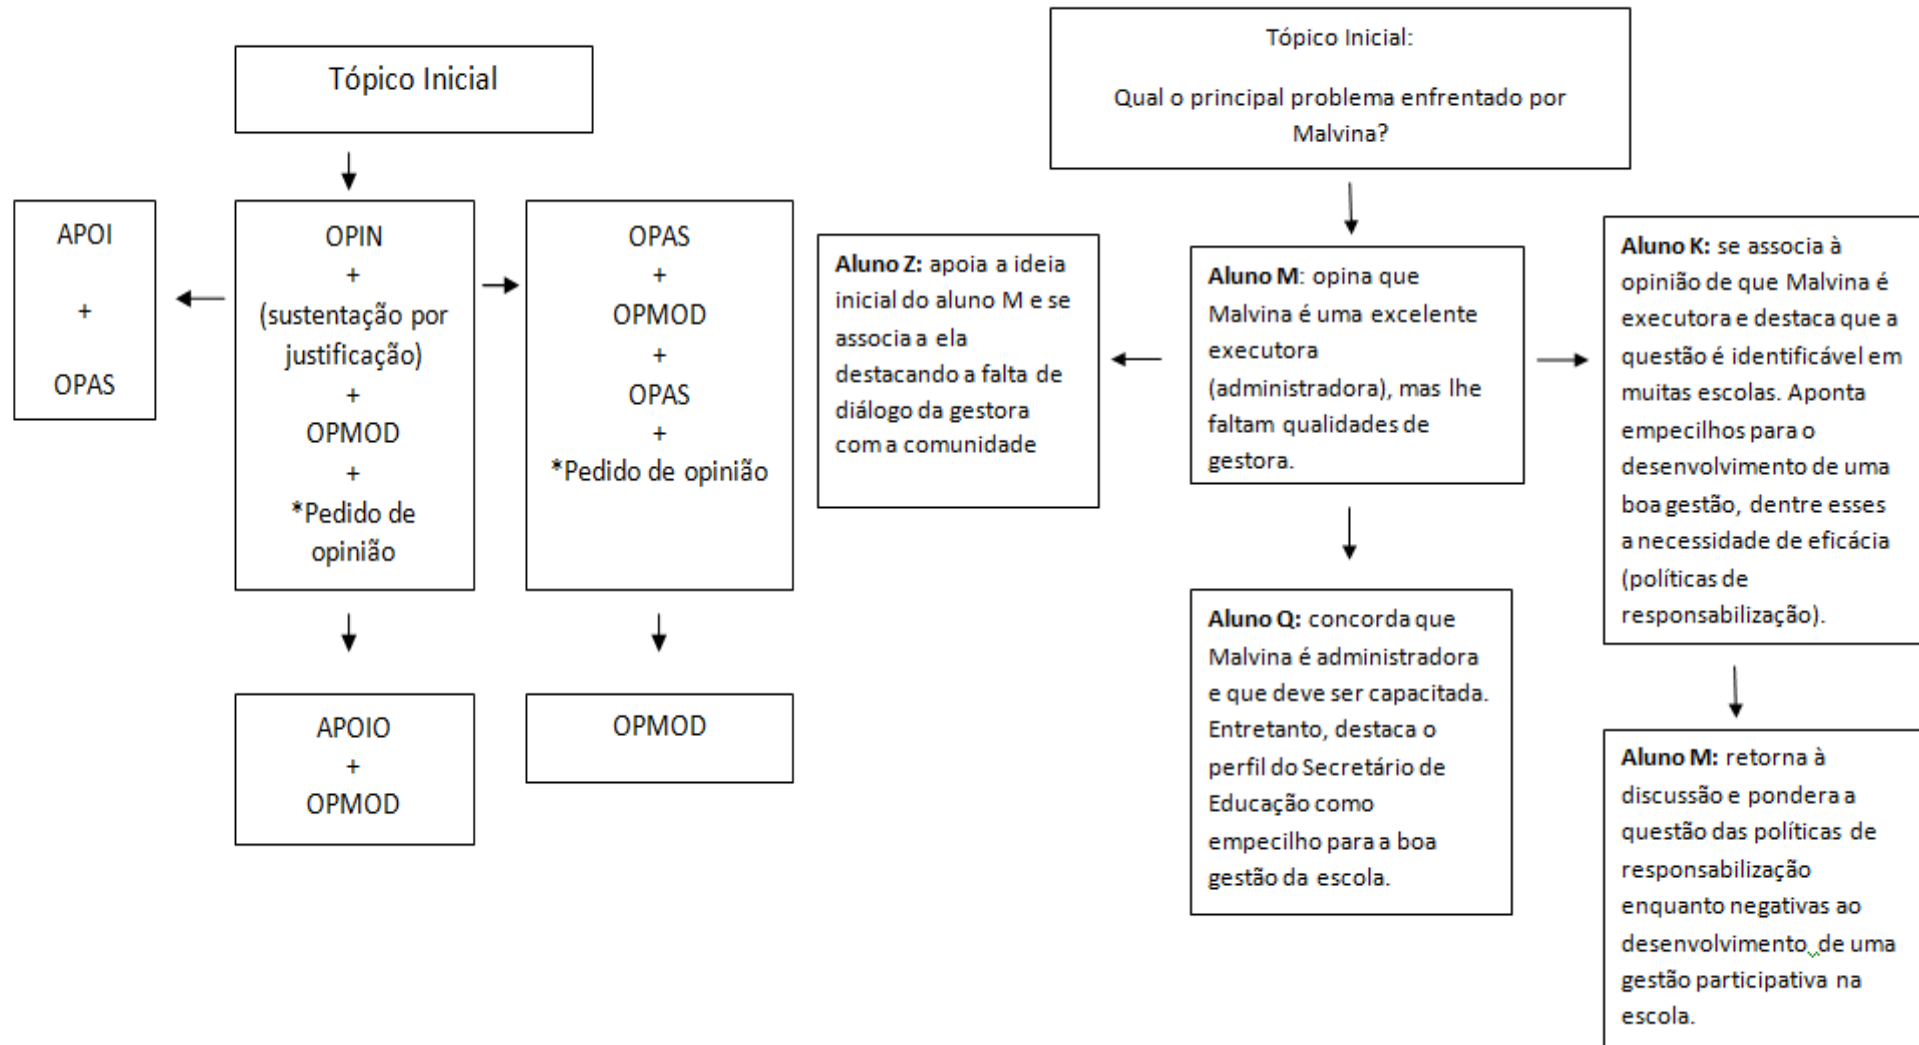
Tópico Inicial

APOI
+
OPAS

OPIN
+
(sustentação por justificação)
+
OPMOD
+
*Pedido de opinião

OPAS
+
OPMOD
+
OPAS
+
*Pedido de opinião

APOIO
+
OPMOD

OPMOD

Tópico Inicial:

Qual o principal problema enfrentado por Malvina?

**Aluno Z:** apoia a ideia inicial do aluno M e se associa a ela destacando a falta de diálogo da gestora com a comunidade

**Aluno M**: opina que Malvina é uma excelente executora (administradora), mas lhe faltam qualidades de gestora.

**Aluno K:** se associa à opinião de que Malvina é executora e destaca que a questão é identificável em muitas escolas. Aponta empecilhos para o desenvolvimento de uma boa gestão, dentre esses a necessidade de eficácia (políticas de responsabilização).

**Aluno Q:** concorda que Malvina é administradora e que deve ser capacitada. Entretanto, destaca o perfil do Secretário de Educação como empecilho para a boa gestão da escola.

**Aluno M:** retorna à discussão e pondera a questão das políticas de responsabilização enquanto negativas ao desenvolvimento de uma gestão participativa na escola.